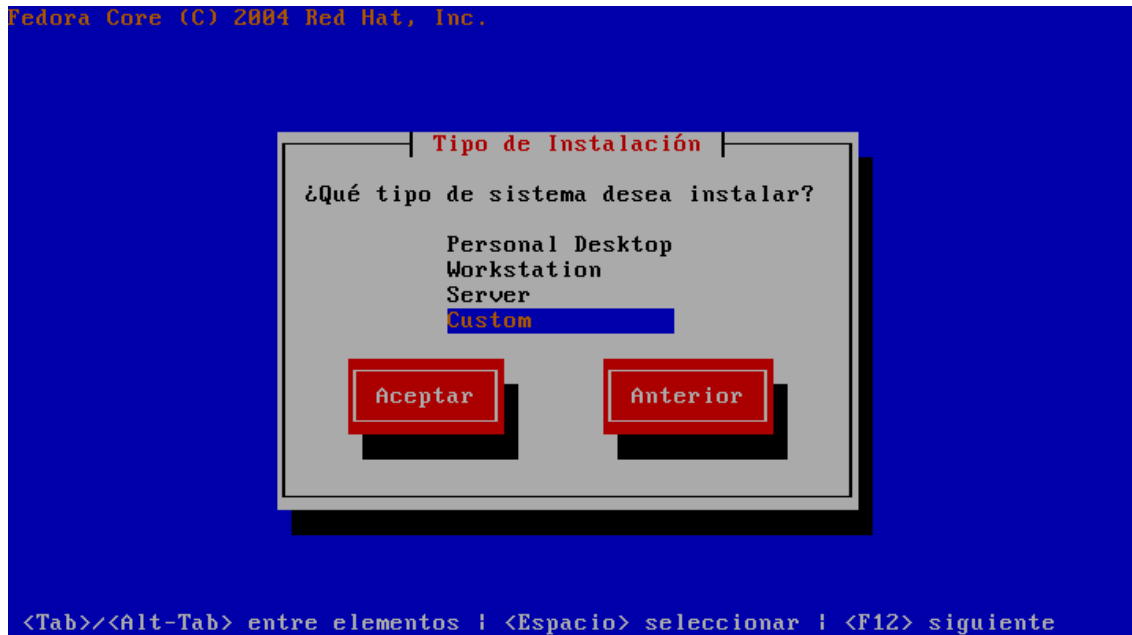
Fedora Core (C) 2004 Red Hat, Inc.

Tipo de Instalación

¿Qué tipo de sistema desea instalar?

Personal Desktop
Workstation
Server
Custom

Aceptar

Anterior

<Tab>/<Alt-Tab> entre elementos | <Espacio> seleccionar | <F12> siguiente